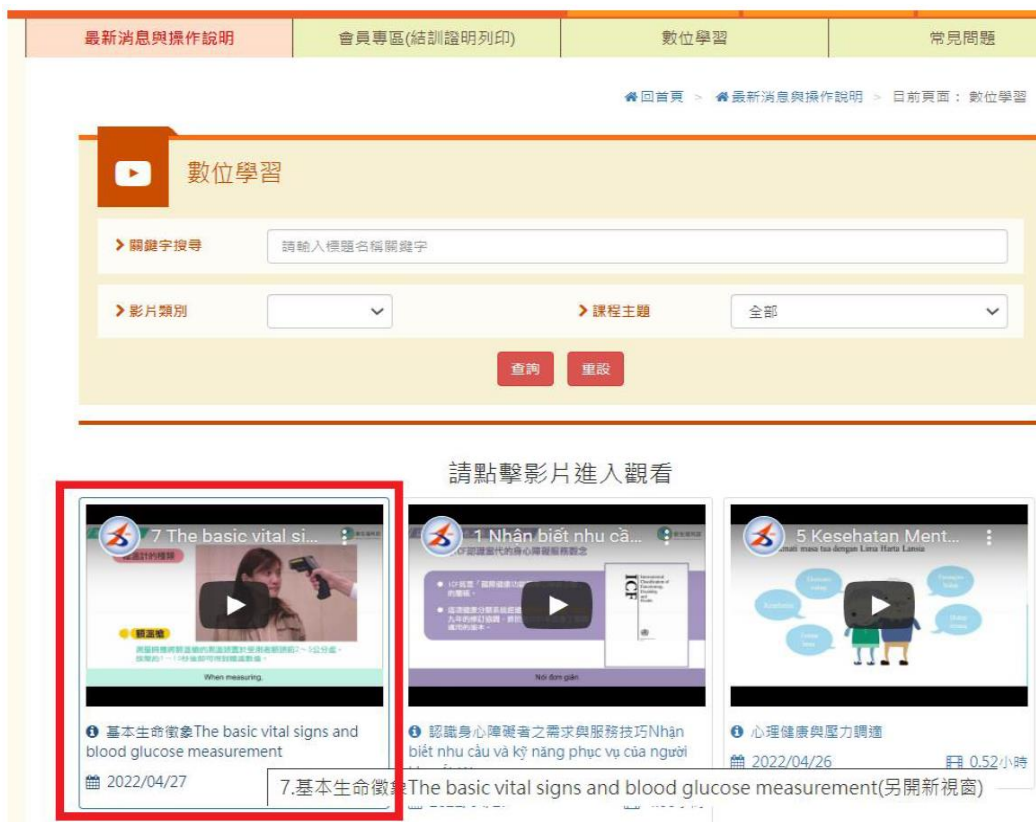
最新消息與操作說明 | 會員專區(結訓證明列印) | 數位學習 | 常見問題

回首頁 > 最新消息與操作說明 > 目前頁面： 數位學習

數位學習

關鍵字搜尋
請輸入標題名稱關鍵字

影片類別
課程主題
全部

查詢 重設

請點擊影片進入觀看

7 The basic vital si...
When measuring.

基本生命徵象The basic vital signs and blood glucose measurement
2022/04/27

1 Nhận biết nhu cầ...
Nói đơn giản

認識身心障礙者之需求與服務技巧Nhận biết nhu cầu và kỹ năng phục vụ của người

5 Kesehatan Ment...

心理健康與壓力調適
2022/04/26
0.52小時

7.基本生命徵象The basic vital signs and blood glucose measurement(另開新視窗)